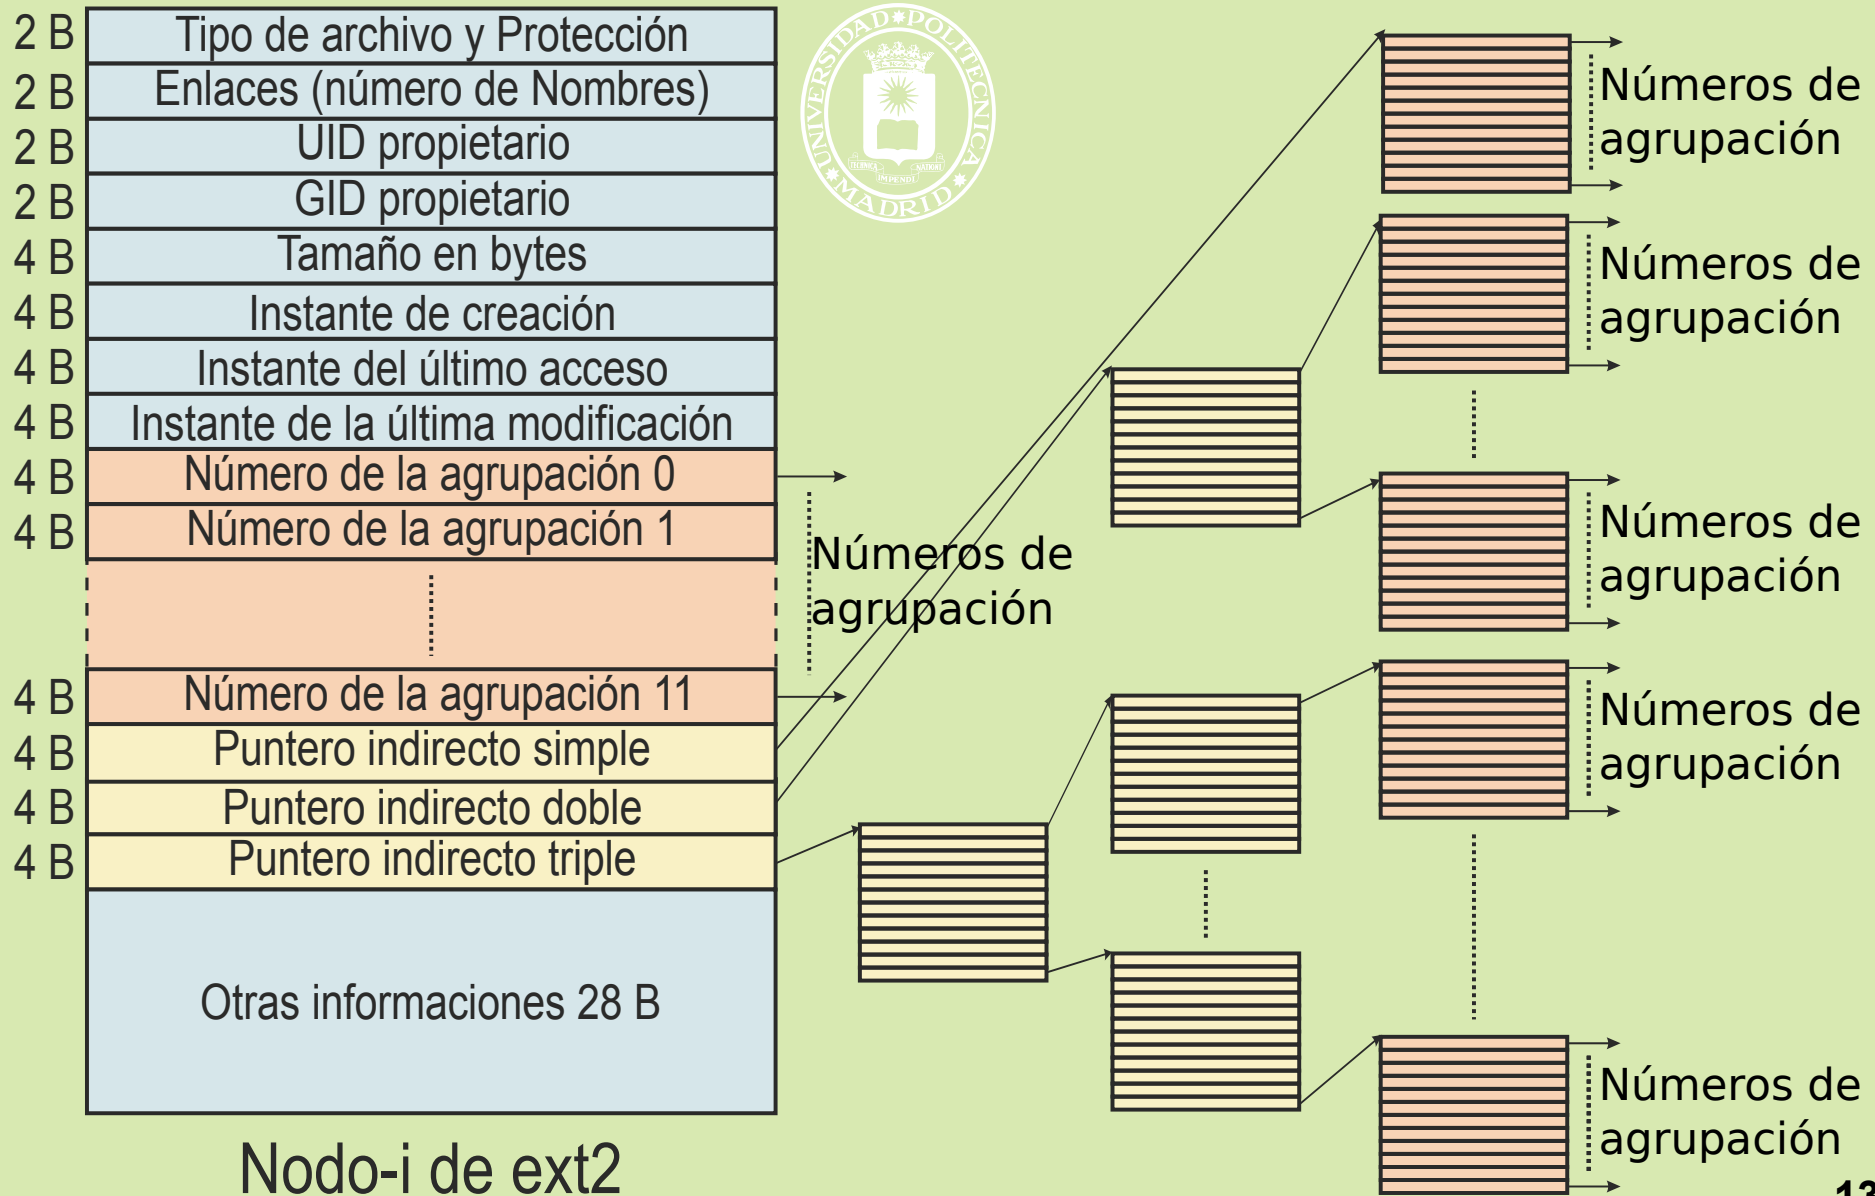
| | |
|---|---|
| 2 B | Tipo de archivo y Protección |
| 2 B | Enlaces (número de Nombres) |
| 2 B | UID propietario |
| 2 B | GID propietario |
| 4 B | Tamaño en bytes |
| 4 B | Instante de creación |
| 4 B | Instante del último acceso |
| 4 B | Instante de la última modificación |
| 4 B | Número de la agrupación 0 |
| 4 B | Número de la agrupación 1 |
| | |
| 4 B | Número de la agrupación 11 |
| 4 B | Puntero indirecto simple |
| 4 B | Puntero indirecto doble |
| 4 B | Puntero indirecto triple |
| | Otras informaciones 28 B |

Nodo-i de ext2

UNIVERSIDAD POLITÉCNICA MADRID

Números de agrupación

Números de agrupación

Números de agrupación

Números de agrupación

Números de agrupación

Números de agrupación

13